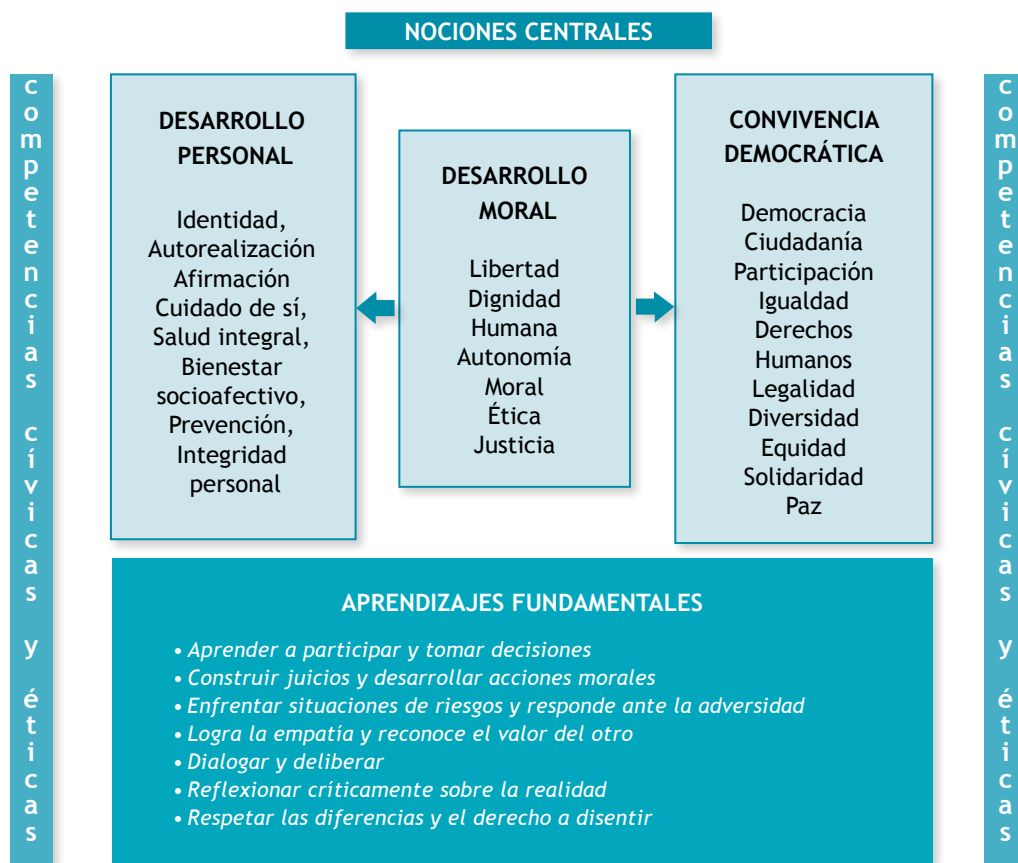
NOCIONES CENTRALES

competencias cívicas y éticas

DESARROLLO PERSONAL

Identidad,
Autorealización
Afirmación
Cuidado de sí,
Salud integral,
Bienestar
socioafectivo,
Prevención,
Integridad
personal

DESARROLLO MORAL

Libertad
Dignidad
Humana
Autonomía
Moral
Ética
Justicia

CONVIVENCIA DEMOCRÁTICA

Democracia
Ciudadanía
Participación
Igualdad
Derechos
Humanos
Legalidad
Diversidad
Equidad
Solidaridad
Paz

competencias cívicas y éticas

APRENDIZAJES FUNDAMENTALES

• Aprender a participar y tomar decisiones
• Construir juicios y desarrollar acciones morales
• Enfrentar situaciones de riesgos y responde ante la adversidad
• Logra la empatía y reconoce el valor del otro
• Dialogar y deliberar
• Reflexionar críticamente sobre la realidad
• Respetar las diferencias y el derecho a disentir